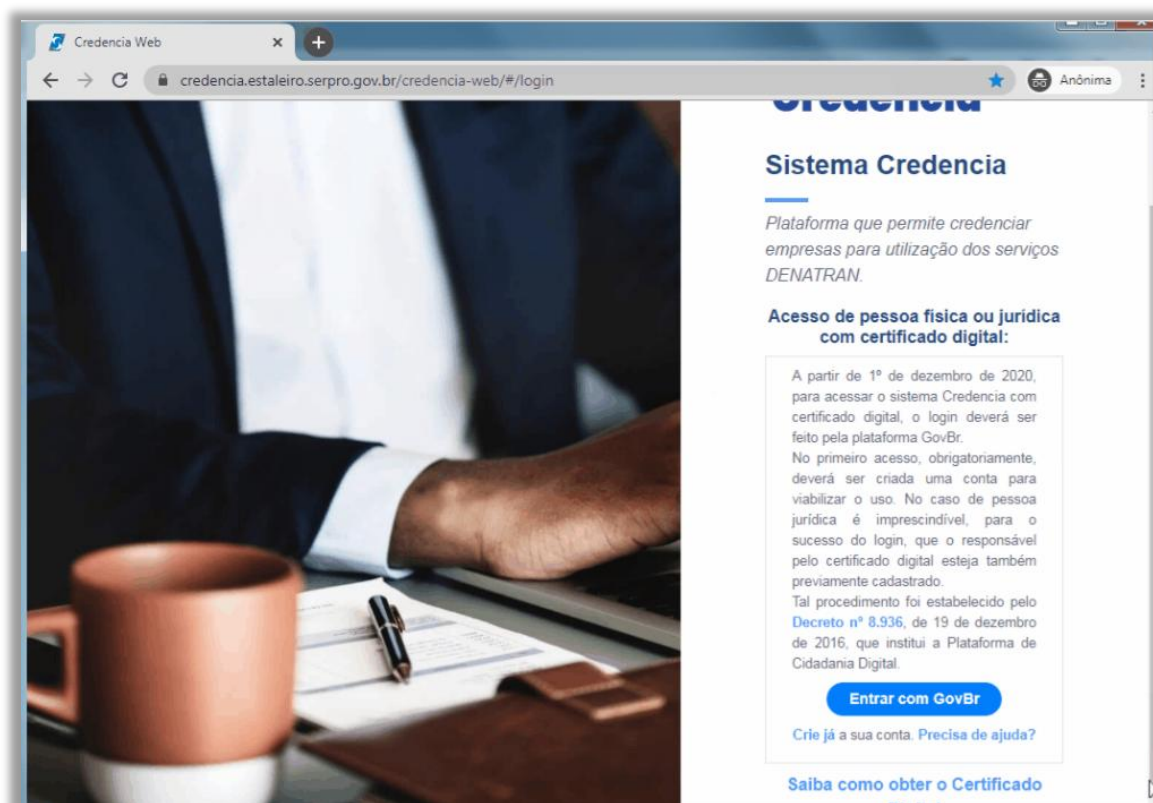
Credencia Web

credencia.estaleiro.serpro.gov.br/credencia-web/#/login

Anônima

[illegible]

Sistema Credencia

Plataforma que permite credenciar empresas para utilização dos serviços DENATRAN.

Acesso de pessoa fisica ou jurídica com certificado digital:

A partir de 1º de dezembro de 2020, para acessar o sistema Credencia com certificado digital, o login deverá ser feito pela plataforma GovBr.
No primeiro acesso, obrigatoriamente, deverá ser criada uma conta para viabilizar o uso. No caso de pessoa jurídica é imprescindível, para o sucesso do login, que o responsável pelo certificado digital esteja também previamente cadastrado.
Tal procedimento foi estabelecido pelo Decreto nº 8.936, de 19 de dezembro de 2016, que institui a Plataforma de Cidadania Digital.

Entrar com GovBr

Crie já a sua conta. Precisa de ajuda?

Saiba como obter o Certificado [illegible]